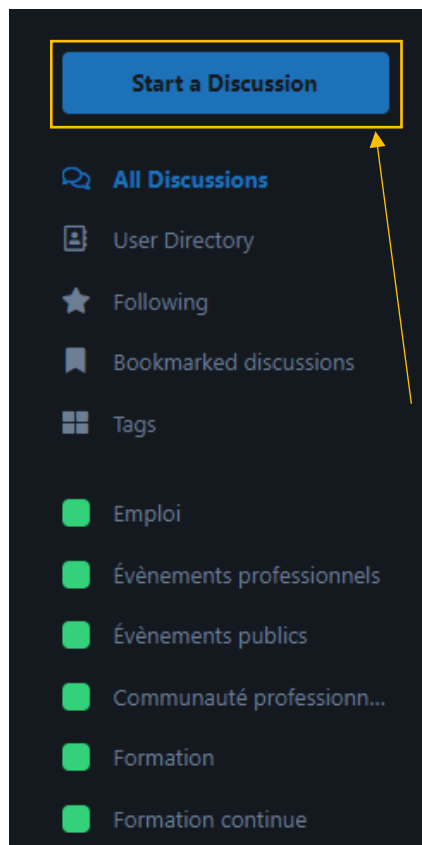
Start a Discussion

All Discussions

User Directory

Following

Bookmarked discussions

Tags

Emploi

Évènements professionnels

Évènements publics

Communauté professionn...

Formation

Formation continue